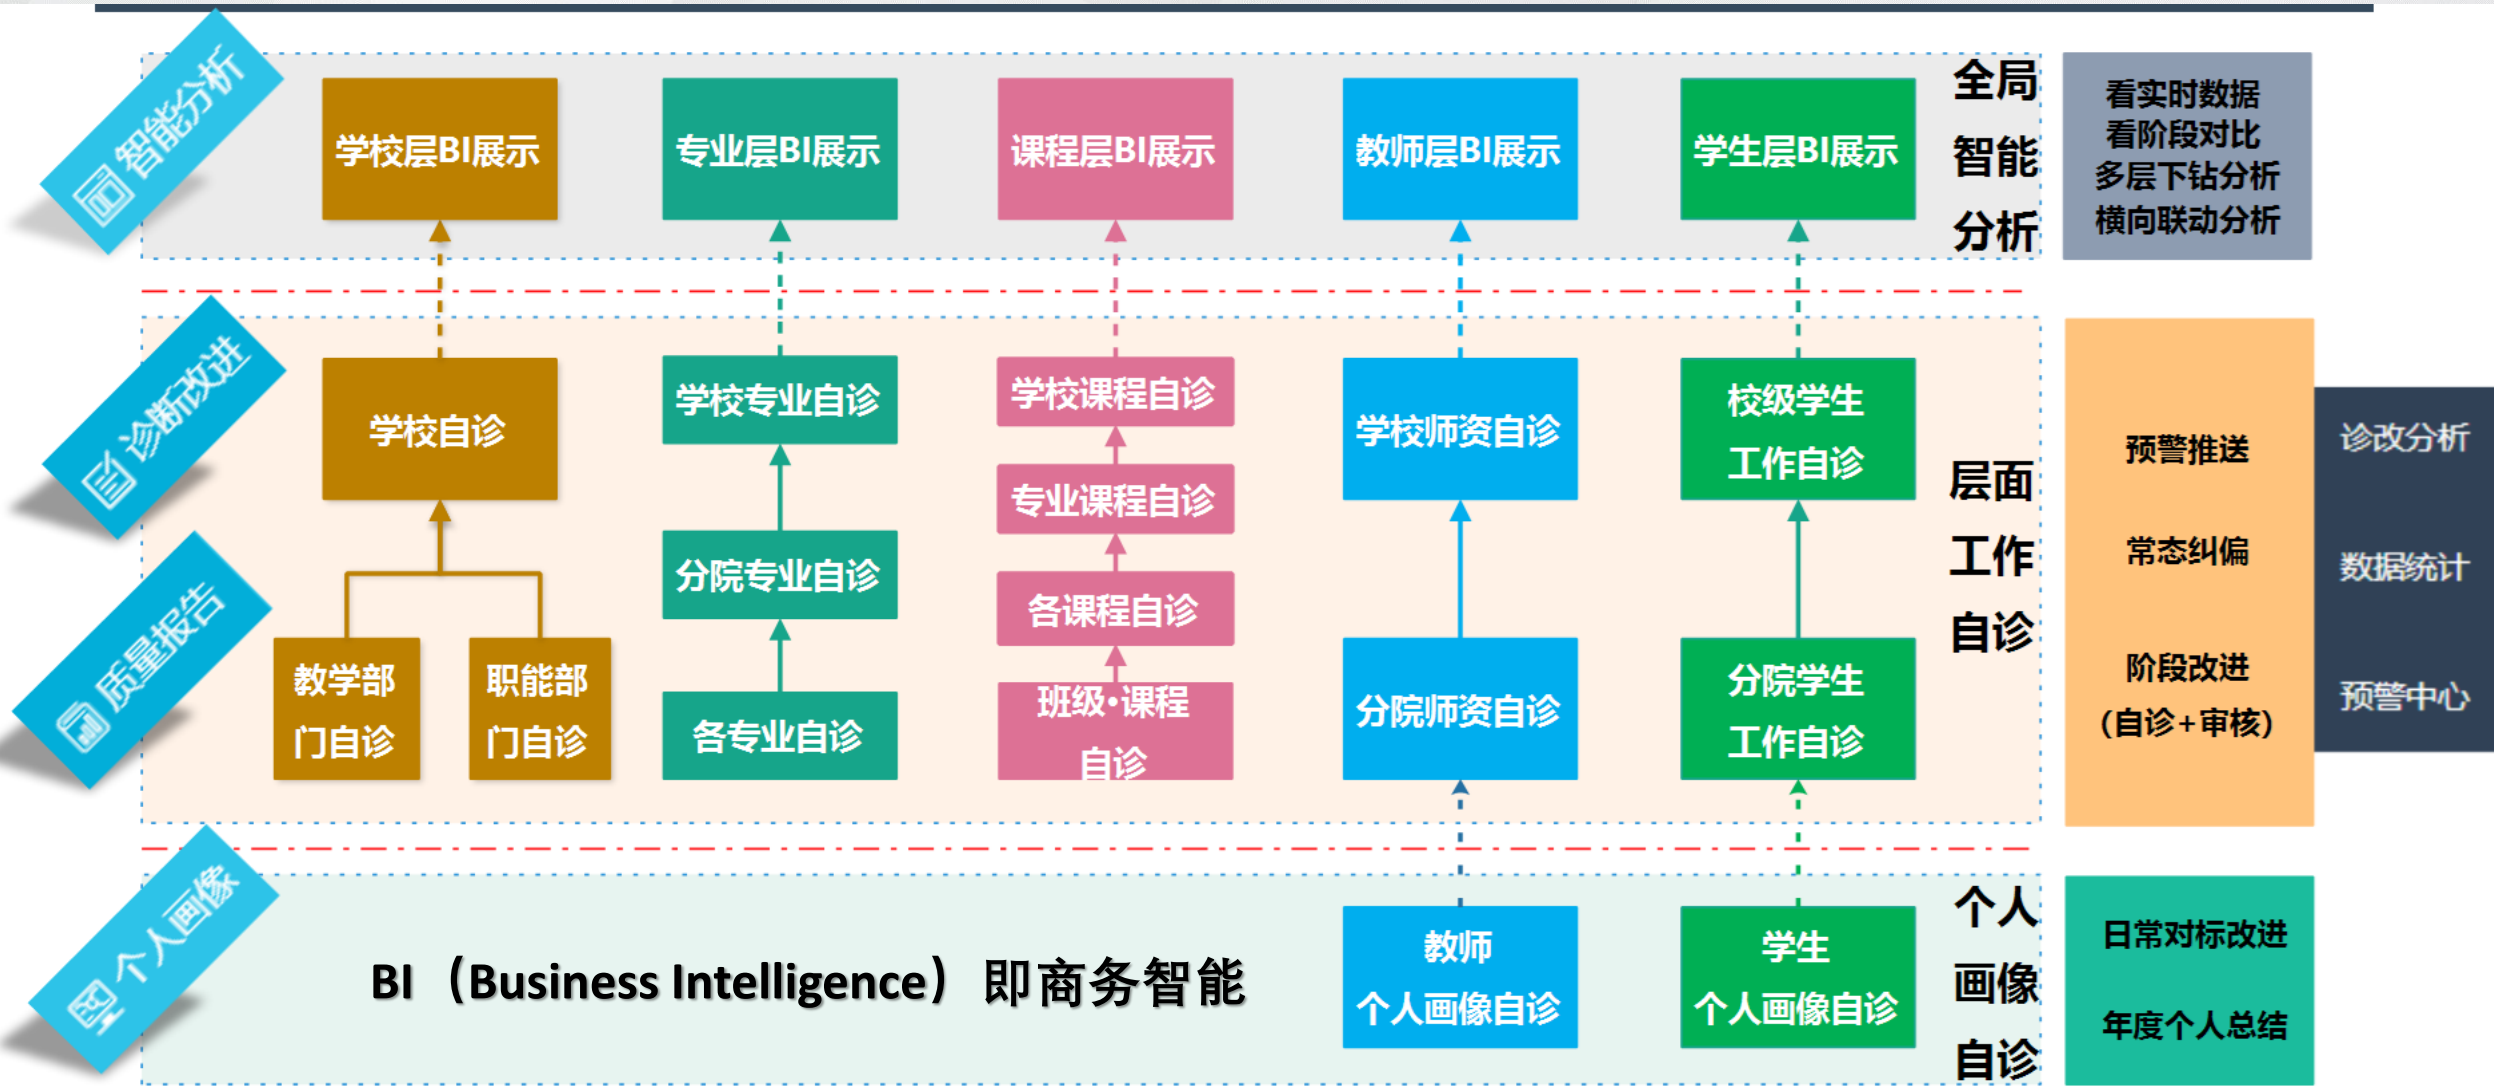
智能分析

学校层BI展示

专业层BI展示

课程层BI展示

教师层BI展示

学生层BI展示

全局智能分析

看实时数据
看阶段对比
多层下钻分析
横向联动分析

诊断改进

质量报告

学校自诊

教学部门自诊

职能部门自诊

学校专业自诊

分院专业自诊

各专业自诊

学校课程自诊

专业课程自诊

各课程自诊

班级•课程自诊

学校师资自诊

分院师资自诊

校级学生工作自诊

分院学生工作自诊

层面工作自诊

预警推送

常态纠偏

阶段改进
(自诊+审核)

诊改分析

数据统计

预警中心

个人画像

BI（Business Intelligence）即商务智能

教师
个人画像自诊

学生
个人画像自诊

个人画像自诊

日常对标改进

年度个人总结